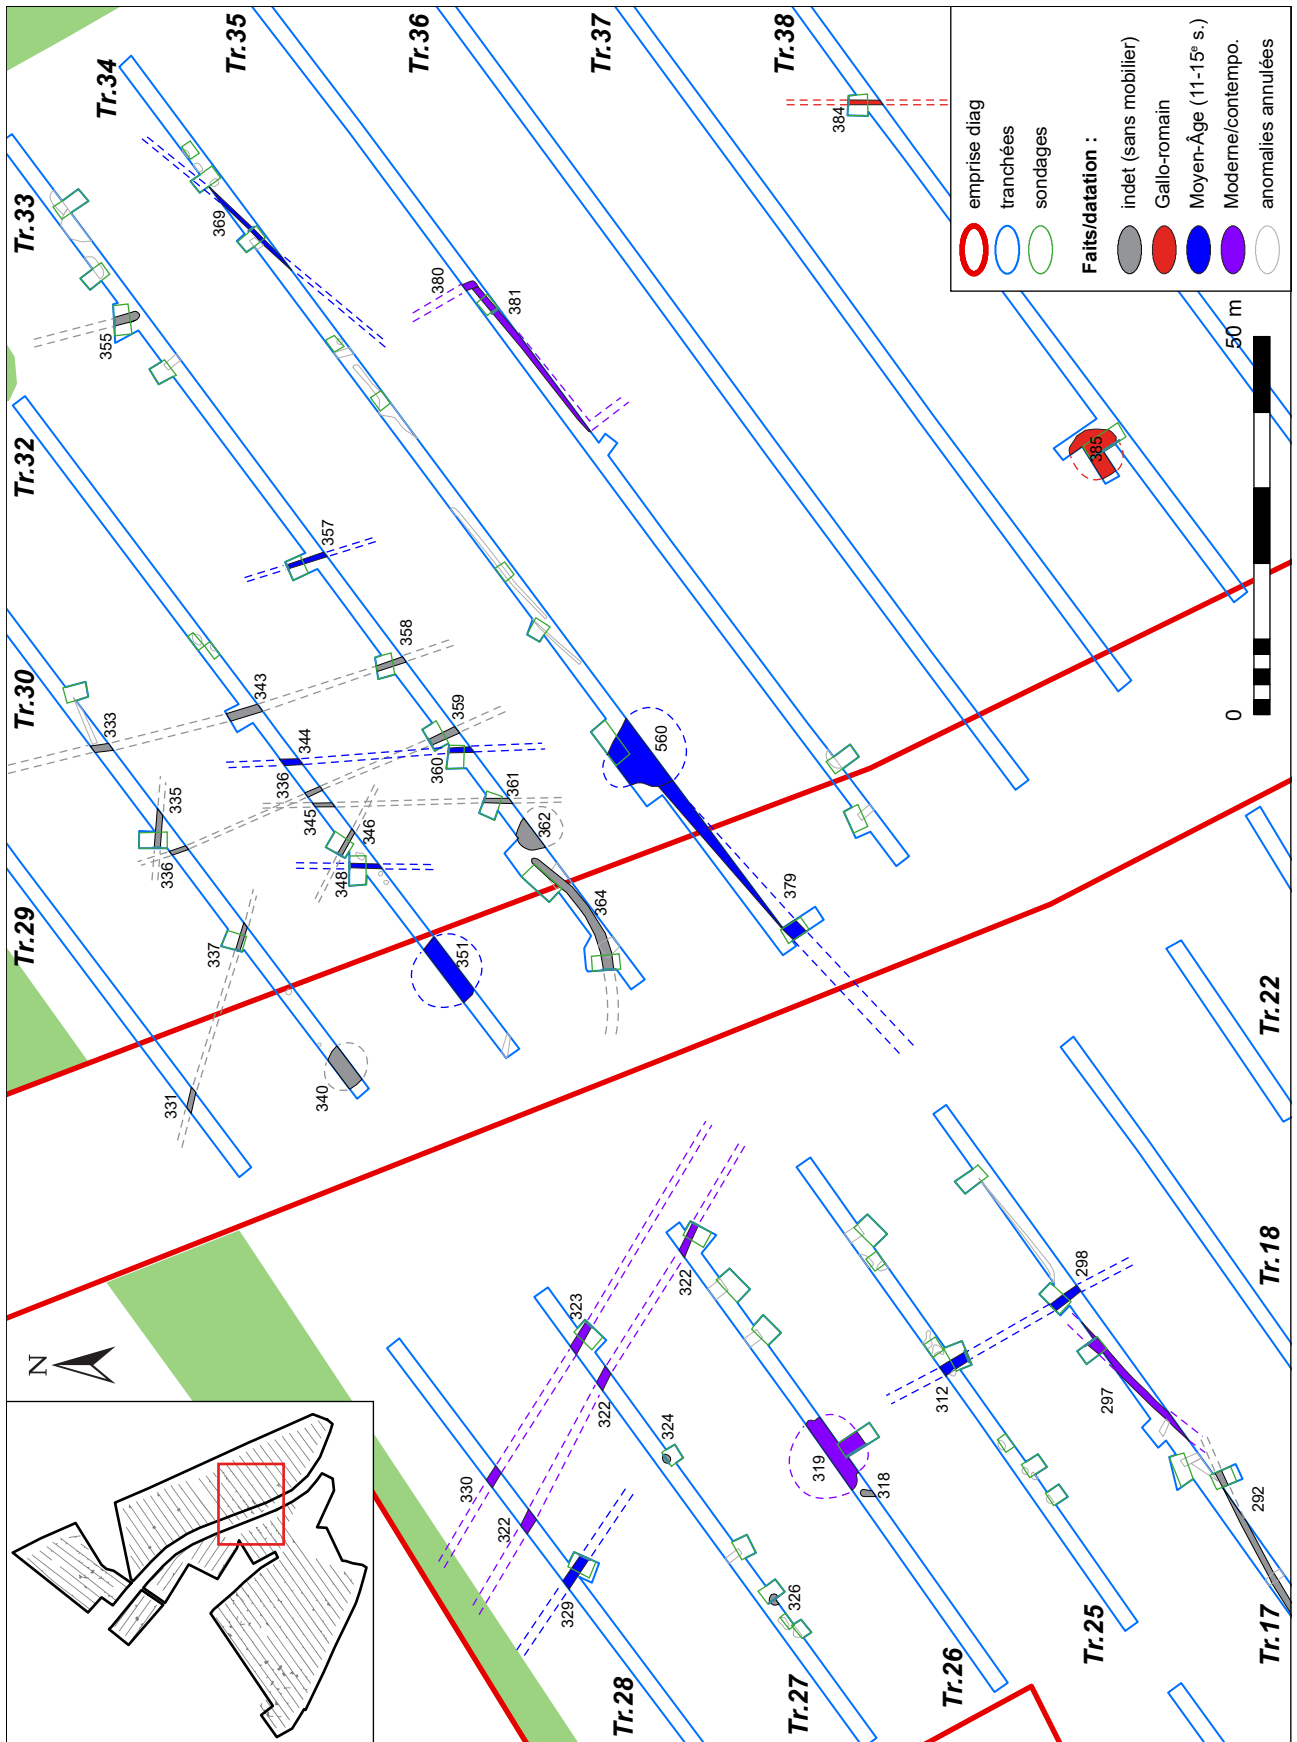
Tr.35
Tr.36
Tr.37
Tr.38
Tr.34
Tr.33
Tr.32
Tr.30
Tr.29
Tr.22
Tr.18
Tr.17
Tr.25
Tr.26
Tr.27
Tr.28

emprise diag
tranchées
sondages
Faits/datation :
indet (sans mobilier)
Gallo-romain
Moyen-Âge (11-15$^e$ s.)
Moderne/contempo.
anomalies annulées

0
50 m

N

384
369
380
381
355
385
357
358
343
333
359
344
560
360
361
336
335
345
346
362
348
336
379
364
337
351
331
340
323
322
322
298
324
312
297
330
319
318
322
292
329
326